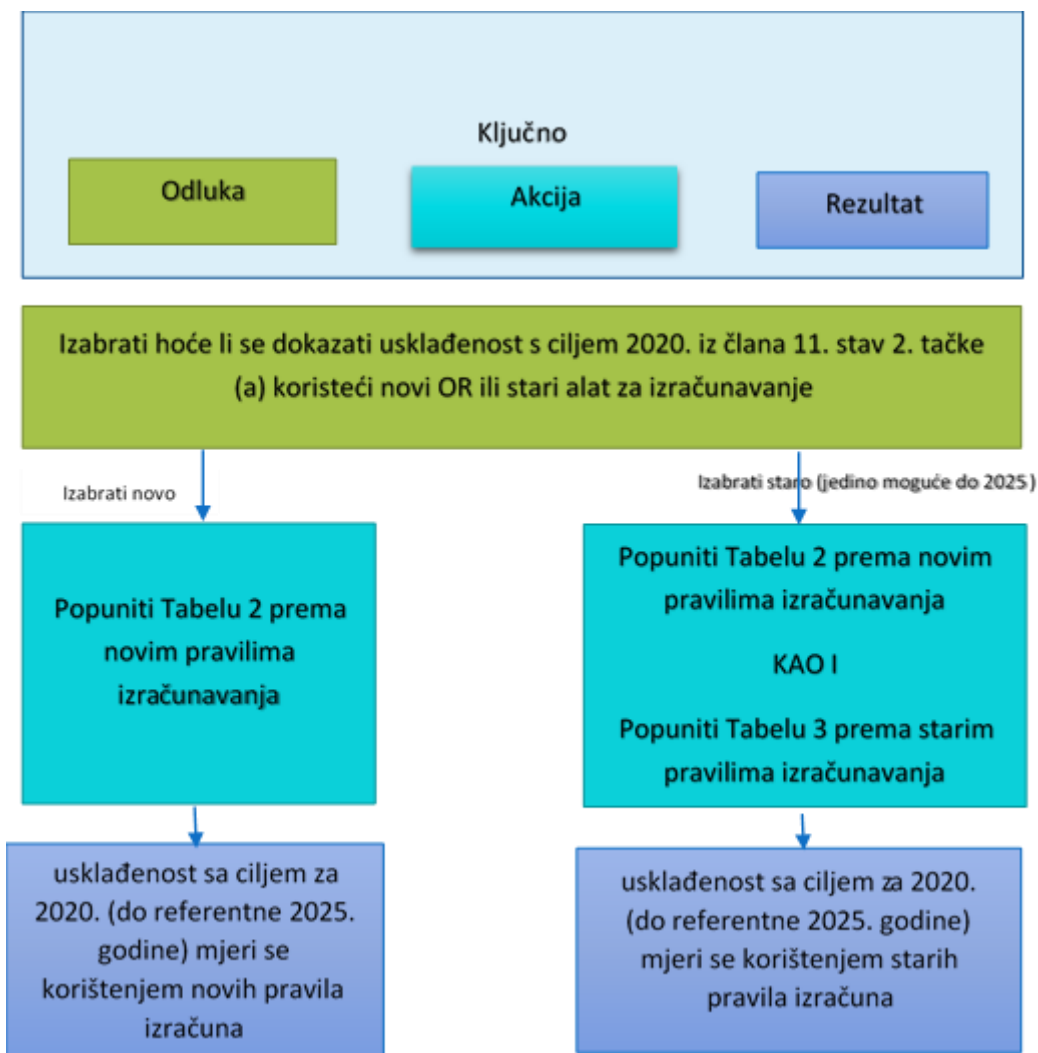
Ključno

Odluka

Akcija

Rezultat

Izabrati hoće li se dokazati usklađenost s ciljem 2020. iz člana 11. stav 2. tačke (a) koristeći novi OR ili stari alat za izračunavanje

Izabrati novo

Izabrati staro (jedino moguće do 2025)

Popuniti Tabelu 2 prema novim pravilima izračunavanja

Popuniti Tabelu 2 prema novim pravilima izračunavanja

KAO I

Popuniti Tabelu 3 prema starim pravilima izračunavanja

usklađenost sa ciljem za 2020. (do referentne 2025. godine) mjeri se korištenjem novih pravila izračuna

usklađenost sa ciljem za 2020. (do referentne 2025. godine) mjeri se korištenjem starih pravila izračuna